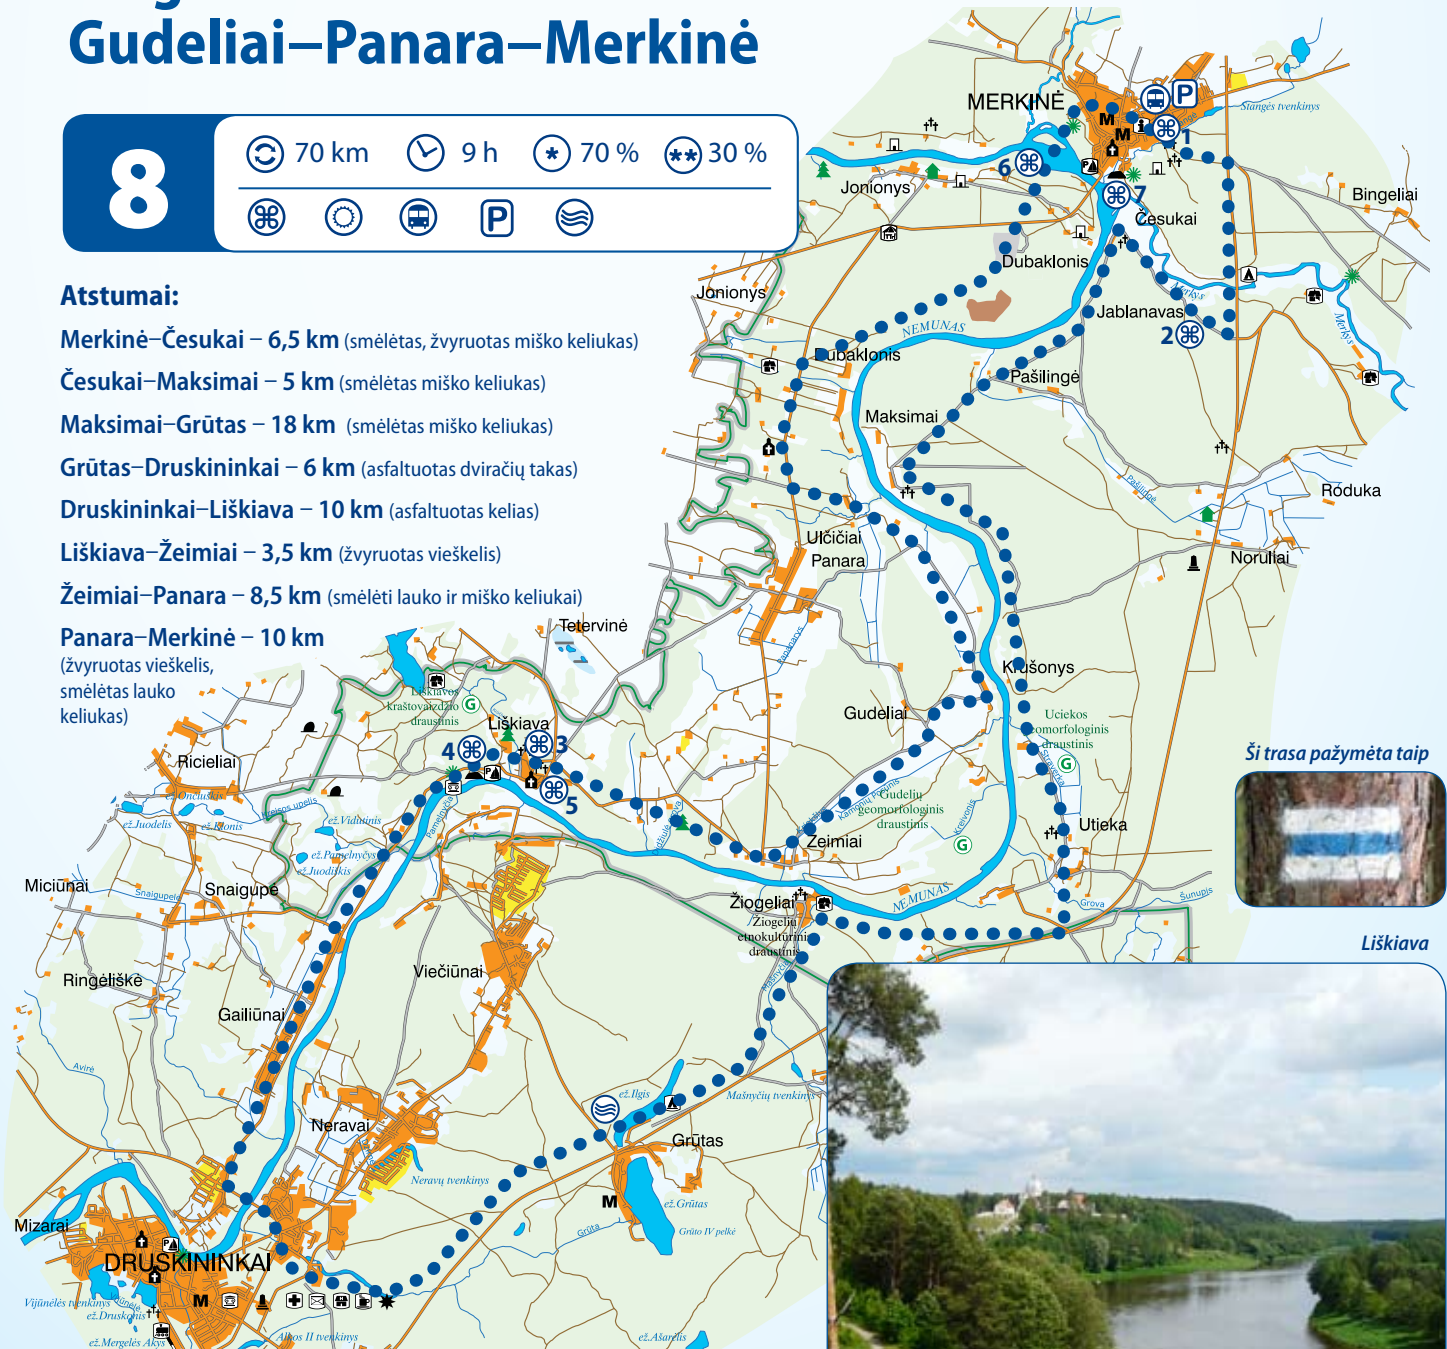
Gudeliai–Panara–Merkinė

8

70 km 9 h 70 % 30 %

Atstumai:

Merkinė–Česukai – 6,5 km (smėlėtas, žvyruotas miško keliukas)

Česukai–Maksimai – 5 km (smėlėtas miško keliukas)

Maksimai–Grūtas – 18 km (smėlėtas miško keliukas)

Grūtas–Druskininkai – 6 km (asfaltuotas dviračių takas)

Druskininkai–Liškiava – 10 km (asfaltuotas kelias)

Liškiava–Žeimiai – 3,5 km (žvyruotas vieškelis)

Žeimiai–Panara – 8,5 km (smėlėti lauko ir miško keliukai)

Panara–Merkinė – 10 km (žvyruotas vieškelis, smėlėtas lauko keliukas)

MERKINĖ
Stangės tvenkinys
1
6
7
Jonionys
Česukai
Bingeliai
Dubaklonis
Jonionys
NEMUNAS
Jablanavas
2
Merkys
Dubaklonis
Pašilingė
Maksimai
Roduka
Ulčičiai
Panara
Noruliai
Tetervinė
Krušonys
Gudeliai
Uciekos geomorfologinis draustinis
Liškiavos kraštovaizdžio draustinis
Liškiava
4
3
5
Ricieliai
ež. Juodelis
ež. Vidulinis
ež. Pamelnyčys
ež. Juodiklis
Žeimiai
Gudelių geomorfologinis draustinis
Utieka
Miciūnai
Snaigupėlė
Snaigupė
Žiogeliai
Žiogelių etnokultūrinis draustinis
NEMUNAS
Grova
Šunupis
Ringėliškė
Viečiūnai
Gailiūnai
Avirė
Masnyčių tvenkinys
ež. Ilgis
Neravai
Grūtas
Neravų tvenkinys
M
ež. Grūtas
Grūto IV pelkė
Mizarai
DRUSKININKAI
Vijūnėlės tvenkinys
ež. Druskonis
ež. Mergelės Akys
Alkos II tvenkinys
ež. Ašarėlis
Grūta

Ši trasa pažymėta taip

Liškiava